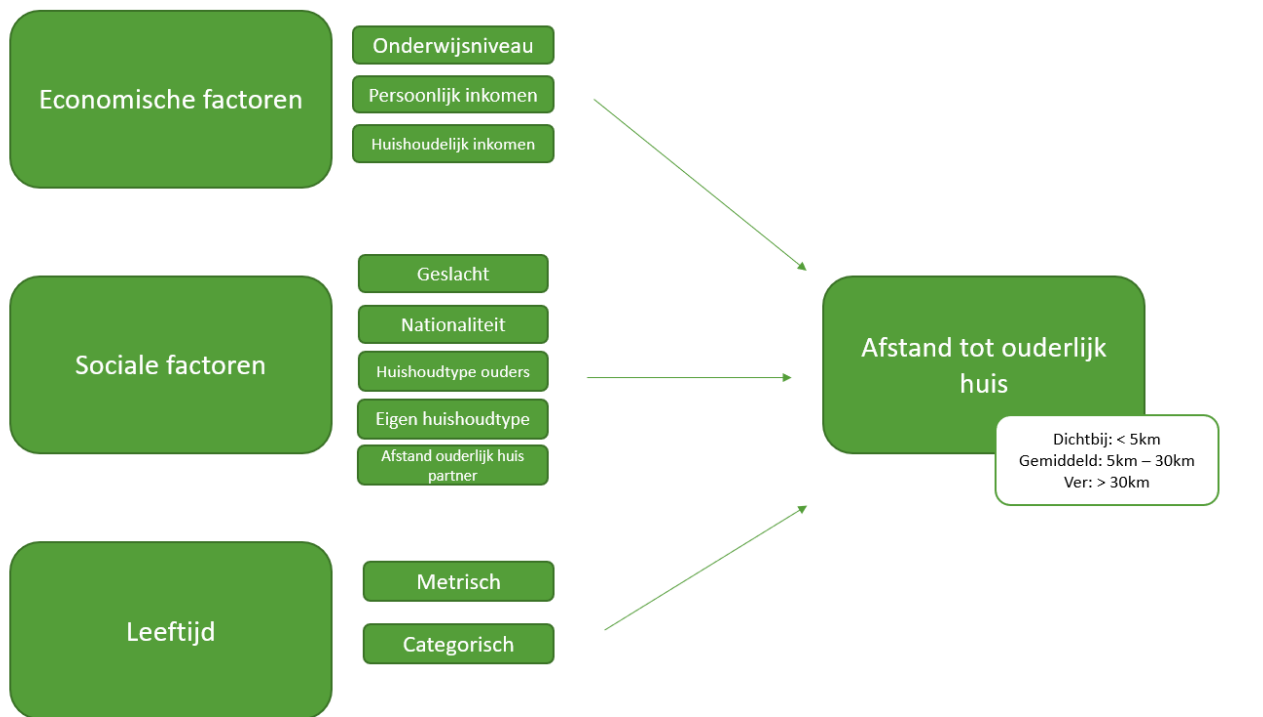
Economische factoren

Onderwijsniveau

Persoonlijk inkomen

Huishoudelijk inkomen

Sociale factoren

Geslacht

Nationaliteit

Huishoudtype ouders

Eigen huishoudtype

Afstand ouderlijk huis partner

Leeftijd

Metrisch

Categorisch

Afstand tot ouderlijk huis

Dichtbij: < 5km
Gemiddeld: 5km – 30km
Ver: > 30km